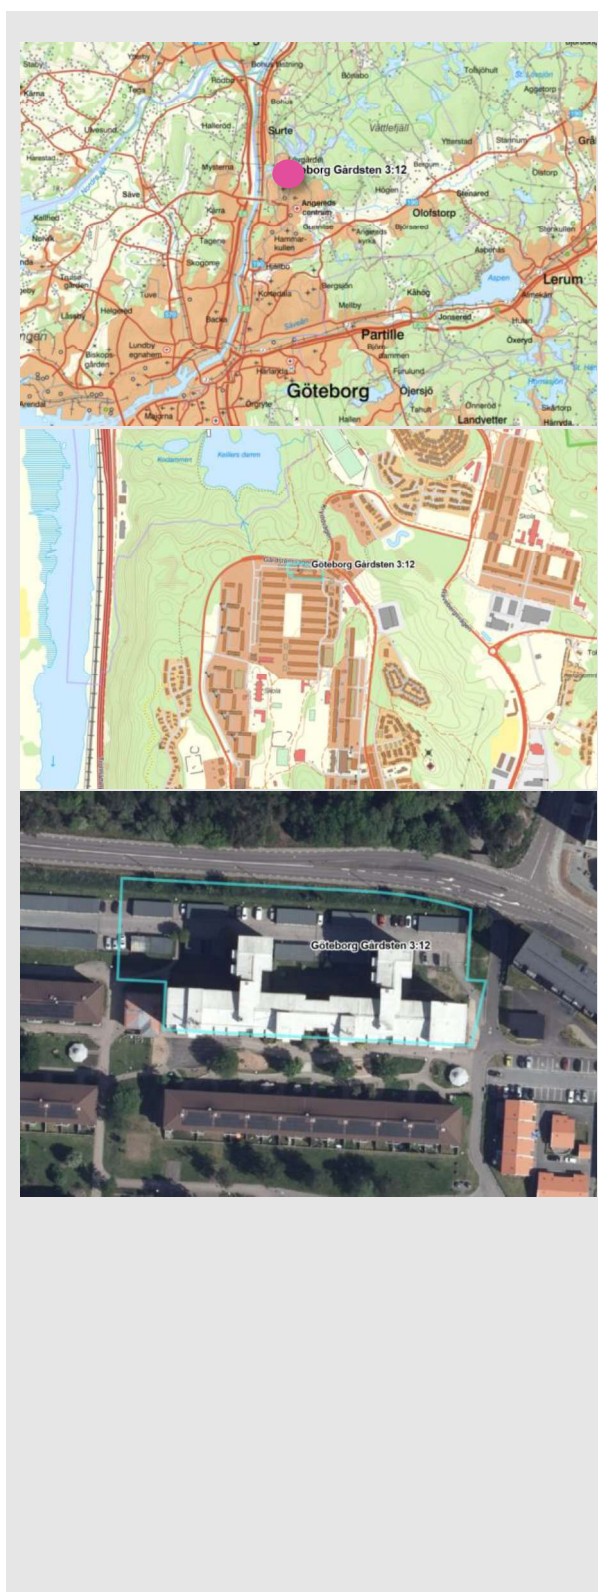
Bohus Ytterby
Rödbo
Bohus
Surte
Bösebo
Tollsjöhult
Agnetorp
Kärna
Tega
Uvesund
Halleröd
Vättlefjäll
Ytterstad
Stannum
Gråb
Harestad
Mysterna
borg Gårdsten 3:12
Bergum
Olstorp
Säve
Högen
Stenared
Kärra
Angereds centrum
Olofstorp
Tagene
Gunnilse
Björsared
Skogome
Hammarkullen
Aspenäs
Hjällbo
Aspen
Lerum
Tuve
Kortedala
Bergsjön
Kåhög
Helgered
Backa
Mellby
Jonsered
Lundby
Partille
Öxeryd
Biskopsgården
Furulund
Härlanda
Göteborg
Öjersjö
Sävedalen
Örgryte
Önnered
Sörtorp
Majorna
Hallen
Landvetter
Hämrda
Kodammen
Kellers damm
Göteborg Gårdsten 3:12
Skola
Göteborg Gårdsten 3:12